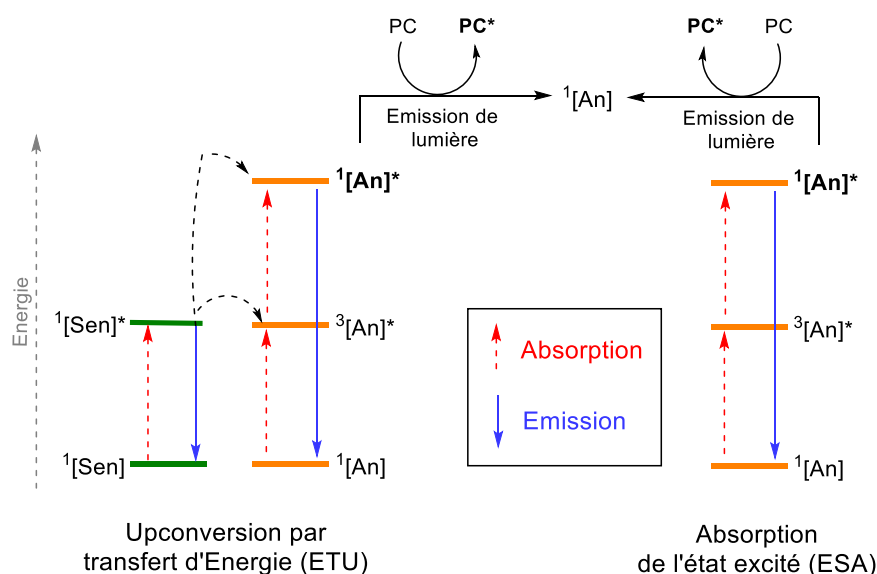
PC **PC\***

**PC\*** PC

Emission de lumière

$^1$[An]

Emission de lumière

Energie

**$^1$[An]\***

$^1$[Sen]\*

$^3$[An]\*

$^1$[Sen]

$^1$[An]

Absorption

Emission

**$^1$[An]\***

$^3$[An]\*

$^1$[An]

Upconversion par transfert d'Energie (ETU)

Absorption de l'état excité (ESA)